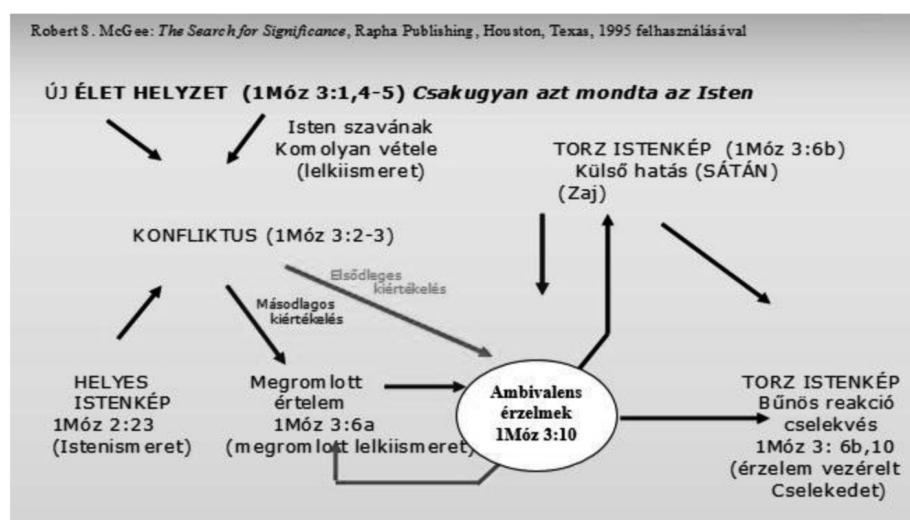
Robert S. McGee: *The Search for Significance*, Rapha Publishing, Houston, Texas, 1995 felhasználásával

ÚJ ÉLET HELYZET (1Móz 3:1,4-5) *Csakugyan azt mondta az Isten*

Isten szavának Komolyan vétele (lelkiismeret)

TORZ ISTENKÉP (1Móz 3:6b) Külső hatás (SÁTÁN) (Zaj)

KONFLIKTUS (1Móz 3:2-3)

Elsődleges kiértékelés

Másodlagos kiértékelés

HELYES ISTENKÉP 1Móz 2:23 (Istenismeret)

Megromlott értelem 1Móz 3:6a (megromlott lelkiismeret)

Ambivalens érzelmek 1Móz 3:10

TORZ ISTENKÉP Bűnös reakció cselekvés 1Móz 3: 6b,10 (érzelem vezérelt Cselekedet)